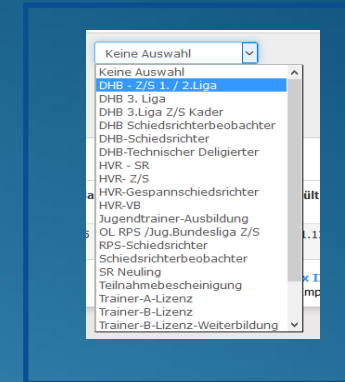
Keine Auswahl

Keine Auswahl
DHB - Z/S 1. / 2.Liga
DHB 3. Liga
DHB 3.Liga Z/S Kader
DHB Schiedsrichterbeobachter
DHB-Schiedsrichter
DHB-Technischer Deligierter
HVR - SR
HVR- Z/S
HVR-Gespannschiedsrichter
HVR-VB
Jugendtrainer-Ausbildung
OL RPS /Jug.Bundesliga Z/S
RPS-Schiedsrichter
Schiedsrichterbeobachter
SR Neuling
Teilnahmebescheinigung
Trainer-A-Lizenz
Trainer-B-Lizenz
Trainer-B-Lizenz-Weiterbildung

a
gült
5
1.1
x D
mp